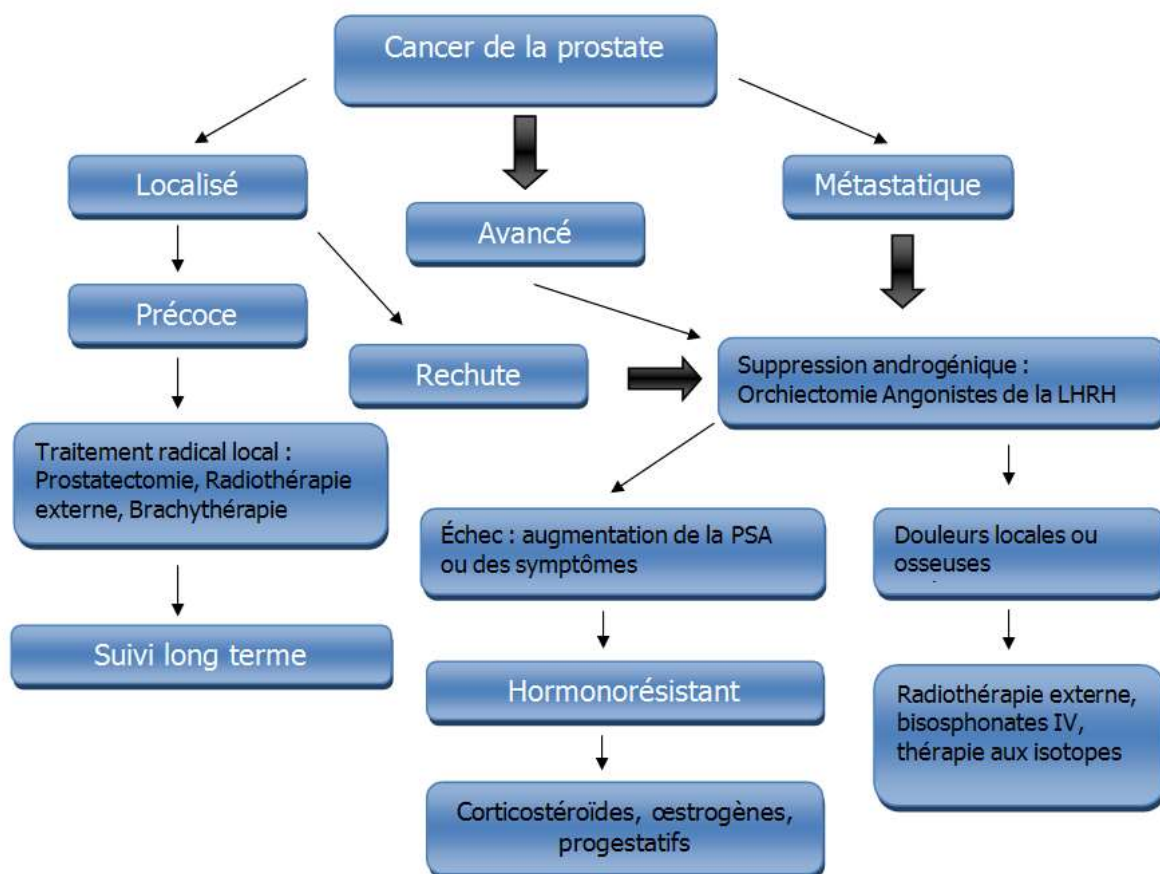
Cancer de la prostate

Localisé

Avancé

Métastatique

Précoce

Rechute

Suppression androgénique : Orchiectomie Angonistes de la LHRH

Traitement radical local : Prostatectomie, Radiothérapie externe, Brachythérapie

Échec : augmentation de la PSA ou des symptômes

Douleurs locales ou osseuses

Suivi long terme

Hormonorésistant

Radiothérapie externe, bisosphonates IV, thérapie aux isotopes

Corticostéroïdes, œstrogènes, progestatifs